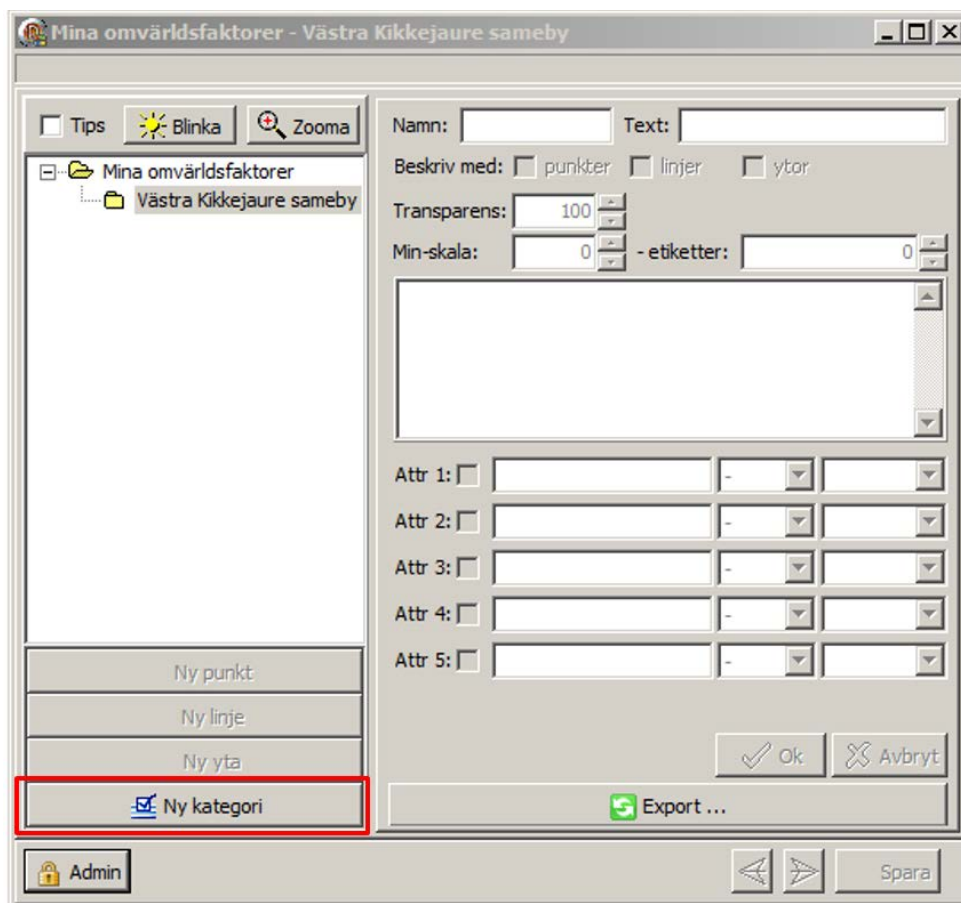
Mina omvärldsfaktorer - Västra Kikkejaure sameby

Tips
Blinka
Zooma

Mina omvärldsfaktorer
Västra Kikkejaure sameby

Ny punkt
Ny linje
Ny yta
Ny kategori

Namn:
Text:
Beskriv med: punkter linjer ytor
Transparens: 100
Min-skala: 0 - etiketter: 0

Attr 1: -
Attr 2: -
Attr 3: -
Attr 4: -
Attr 5: -

Ok
Avbryt
Export ...

Admin
Spara